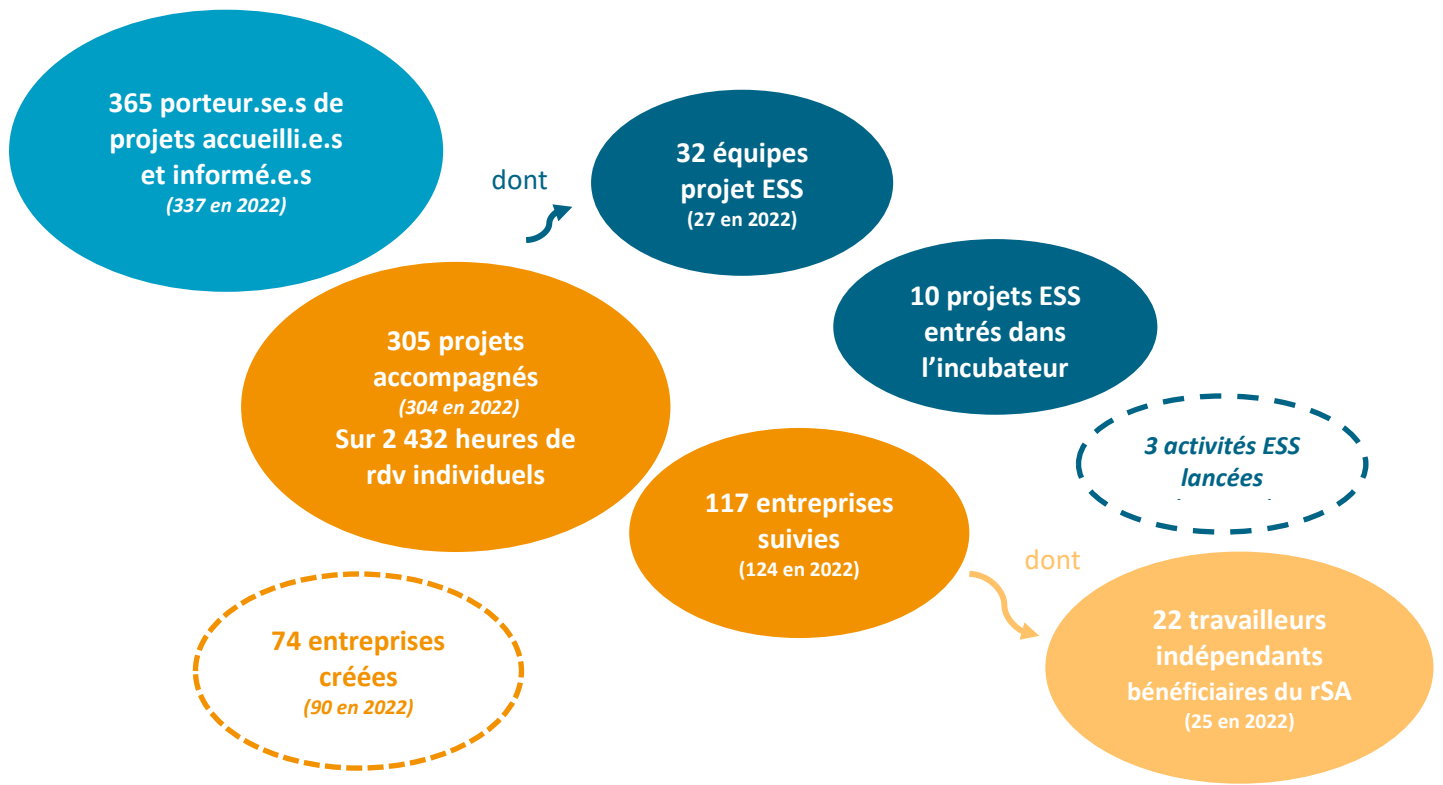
365 porteur.se.s de projets accueilli.e.s et informé.e.s
(337 en 2022)

dont

32 équipes projet ESS
(27 en 2022)

10 projets ESS entrés dans l'incubateur

305 projets accompagnés
(304 en 2022)
Sur 2 432 heures de rdv individuels

3 activités ESS lancées
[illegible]

117 entreprises suivies
(124 en 2022)

dont

74 entreprises créées
(90 en 2022)

22 travailleurs indépendants bénéficiaires du rSA
(25 en 2022)